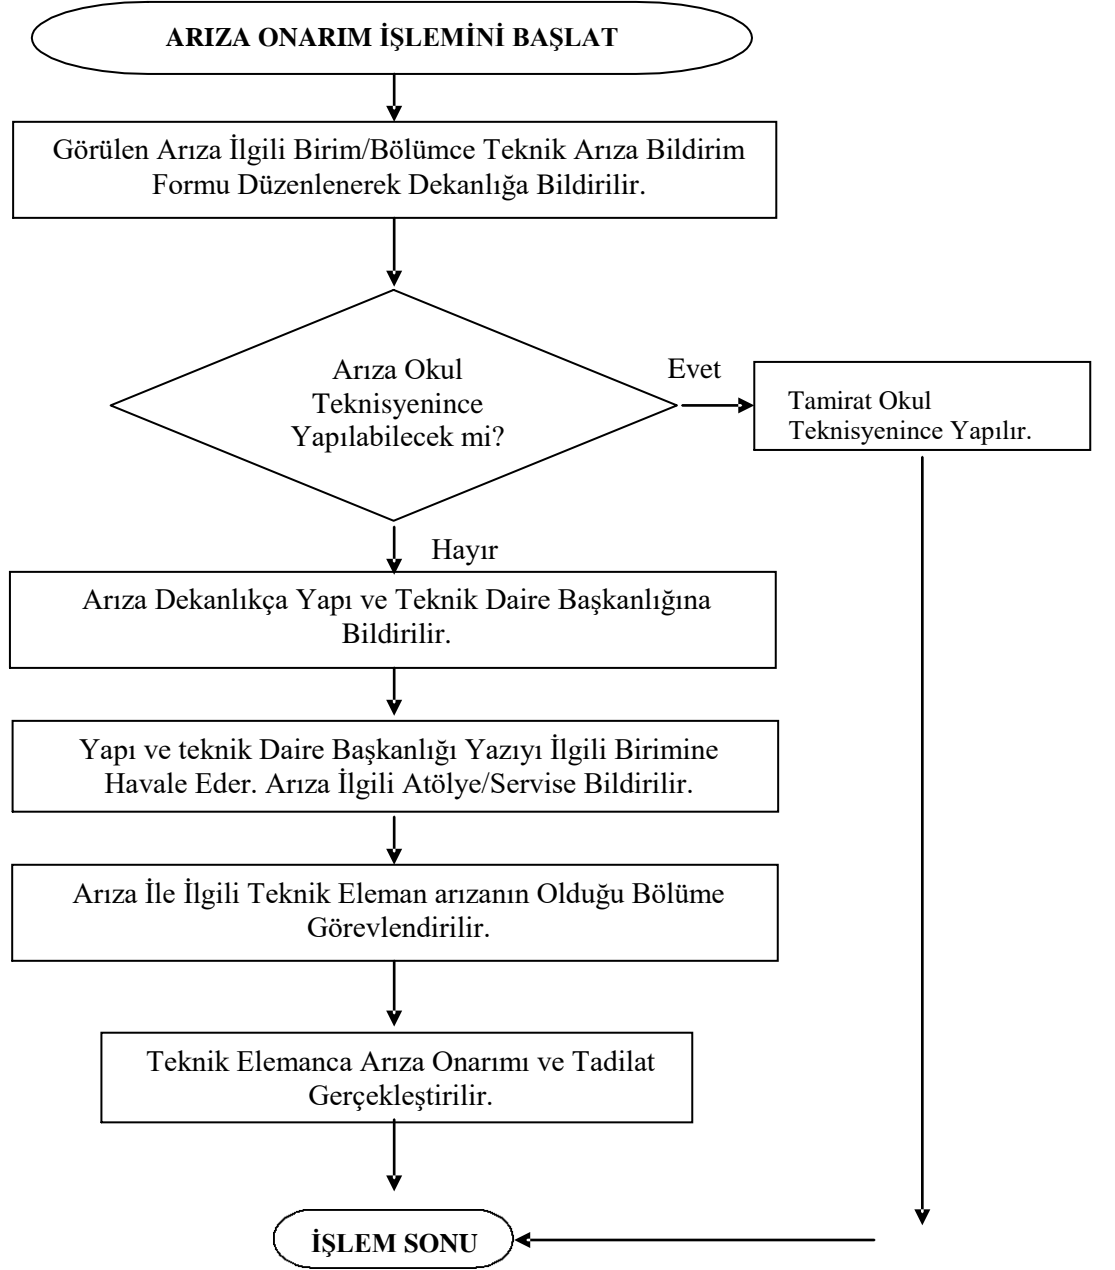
ARIZA ONARIM İŞLEMİNİ BAŞLAT

Görülen Arıza İlgili Birim/Bölümce Teknik Arıza Bildirim Formu Düzenlenerek Dekanlığa Bildirilir.

Arıza Okul Teknisyenince Yapılabilecek mi?

Evet

Tamirat Okul Teknisyenince Yapılır.

Hayır

Arıza Dekanlıkça Yapı ve Teknik Daire Başkanlığına Bildirilir.

Yapı ve teknik Daire Başkanlığı Yazıyı İlgili Birimine Havale Eder. Arıza İlgili Atölye/Servise Bildirilir.

Arıza İle İlgili Teknik Eleman arızanın Olduğu Bölüme Görevlendirilir.

Teknik Elemanca Arıza Onarımı ve Tadilat Gerçekleştirilir.

İŞLEM SONU